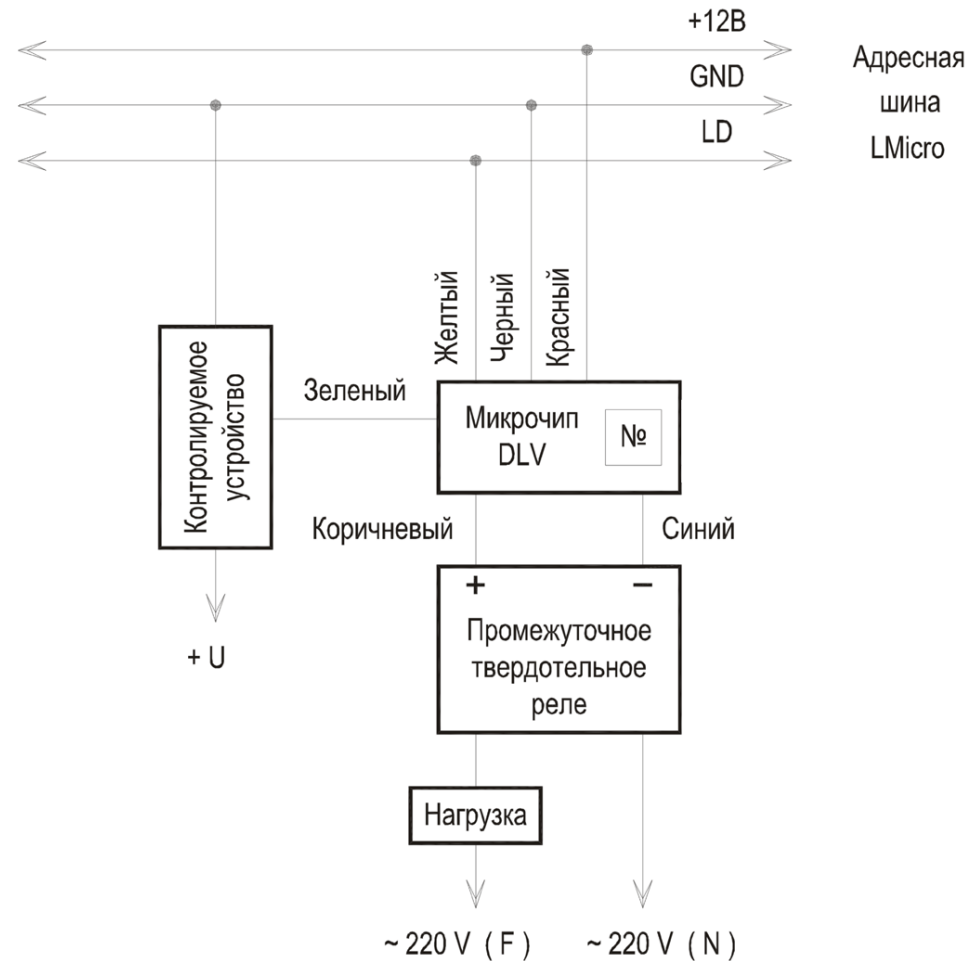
+12В
GND
LD

Адресная шина LMicro

Желтый
Черный
Красный

Контролируемое устройство

Зеленый

Микрочип DLV

№

Коричневый
Синий

+
−

Промежуточное твердотельное реле

+ U

Нагрузка

~ 220 V ( F )
~ 220 V ( N )